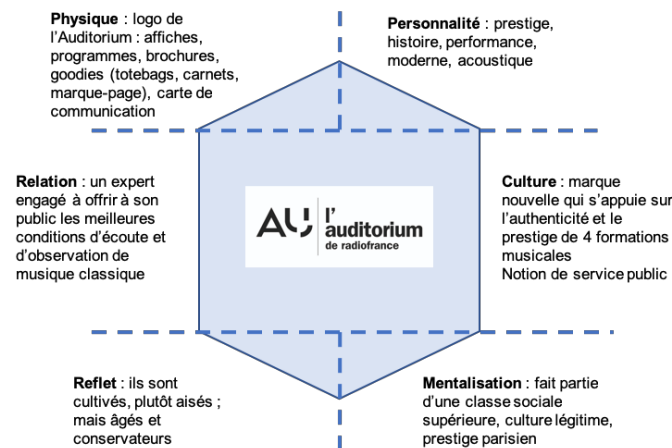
**Physique** : logo de l'Auditorium : affiches, programmes, brochures, goodies (totebags, carnets, marque-page), carte de communication

**Personnalité** : prestige, histoire, performance, moderne, acoustique

**Relation** : un expert engagé à offrir à son public les meilleures conditions d'écoute et d'observation de musique classique

AU | l'auditorium de radiofrance

**Culture** : marque nouvelle qui s'appuie sur l'authenticité et le prestige de 4 formations musicales
Notion de service public

**Reflet** : ils sont cultivés, plutôt aisés ; mais âgés et conservateurs

**Mentalisation** : fait partie d'une classe sociale supérieure, culture légitime, prestige parisien